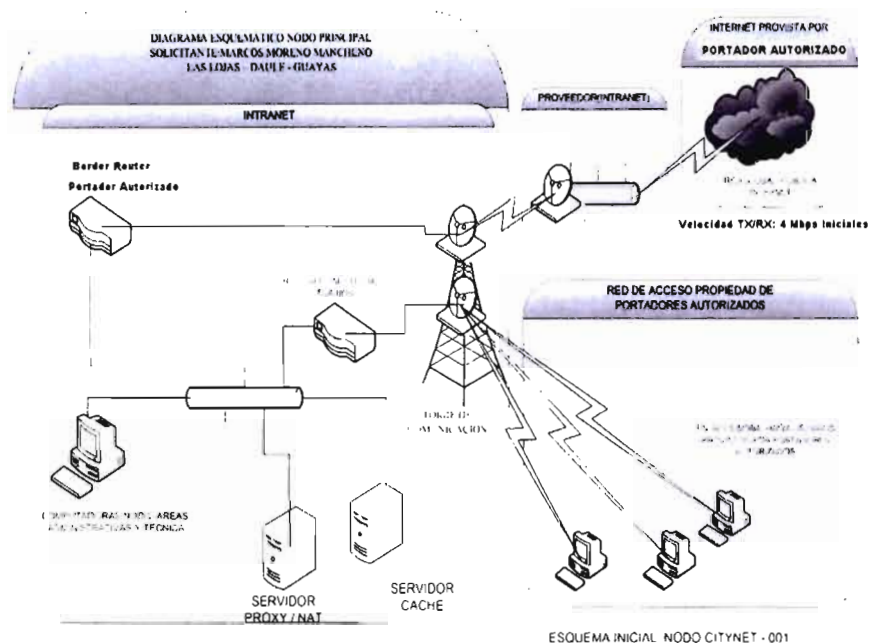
DIAGRAMA ESQUEMATICO NODO PRINCIPAL
SOLICITANTE MARCOS MORENO MANCHENO
LAS LOJAS - DAULE - GUAYAS

INTRANET

PROVEEDOR(INTRANET)

INTERNET PROVISTA POR
PORTADOR AUTORIZADO

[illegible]

Velocidad TX/RX: 4 Mbps Iniciales

Border Router
Portador Autorizado

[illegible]

RED DE ACCESO PROPIEDAD DE
PORTADORES AUTORIZADOS

TORRE DE COMUNICACION

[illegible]

COMPUTADORAS DE LAS AREAS ADMINISTRATIVAS Y TECNICA

SERVIDOR
PROXY / NAT

SERVIDOR
CACHE

ESQUEMA INICIAL NODO CITYNET - 001